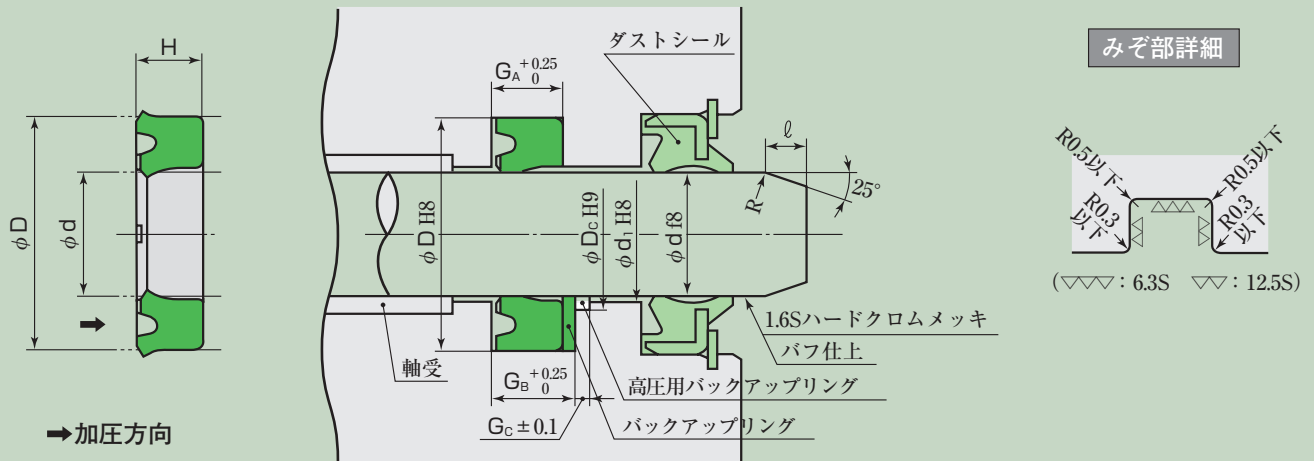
H

$\phi$D

$\phi$d

➡

➡加圧方向

$G_A{}^{+0.25}_{0}$

ダストシール

$\ell$

R

25°

$\phi$D H8

$\phi$$D_C$ H9

$\phi$$d_1$ H8

$\phi$d f8

1.6Sハードクロムメッキ

バフ仕上

軸受

$G_B{}^{+0.25}_{0}$

高圧用バックアップリング

$G_C \pm 0.1$

バックアップリング

みぞ部詳細

R0.5以下

R0.5以下

R0.3以下

R0.3以下

(▽▽▽：6.3S　▽▽：12.5S)